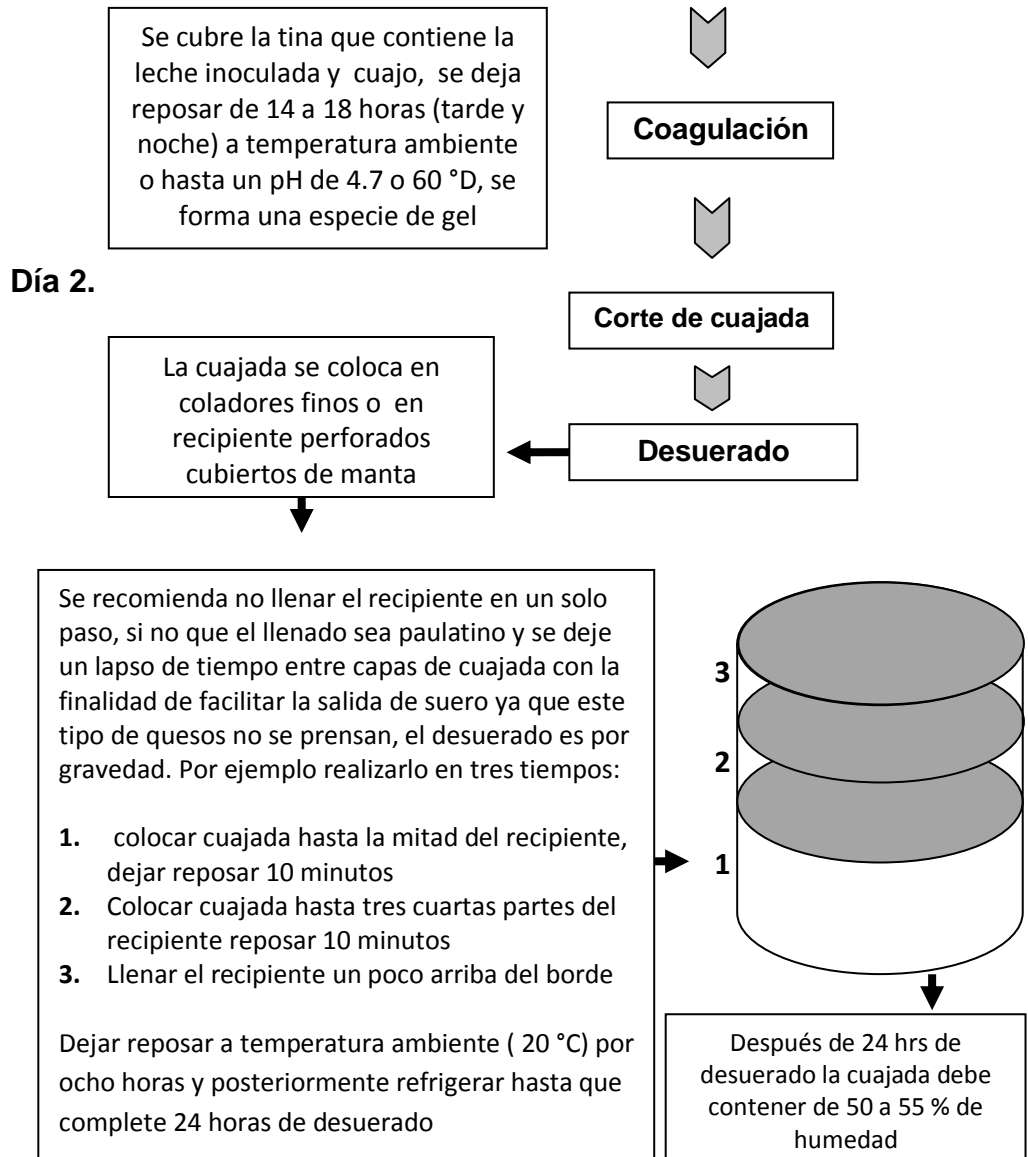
Se cubre la tina que contiene la leche inoculada y cuajo, se deja reposar de 14 a 18 horas (tarde y noche) a temperatura ambiente o hasta un pH de 4.7 o 60 °D, se forma una especie de gel

Coagulación

Día 2.

Corte de cuajada

La cuajada se coloca en coladores finos o en recipiente perforados cubiertos de manta

Desuerado

Se recomienda no llenar el recipiente en un solo paso, si no que el llenado sea paulatino y se deje un lapso de tiempo entre capas de cuajada con la finalidad de facilitar la salida de suero ya que este tipo de quesos no se prensan, el desuerado es por gravedad. Por ejemplo realizarlo en tres tiempos:

**1.** colocar cuajada hasta la mitad del recipiente, dejar reposar 10 minutos
**2.** Colocar cuajada hasta tres cuartas partes del recipiente reposar 10 minutos
**3.** Llenar el recipiente un poco arriba del borde

Dejar reposar a temperatura ambiente ( 20 °C) por ocho horas y posteriormente refrigerar hasta que complete 24 horas de desuerado

3
2
1

Después de 24 hrs de desuerado la cuajada debe contener de 50 a 55 % de humedad